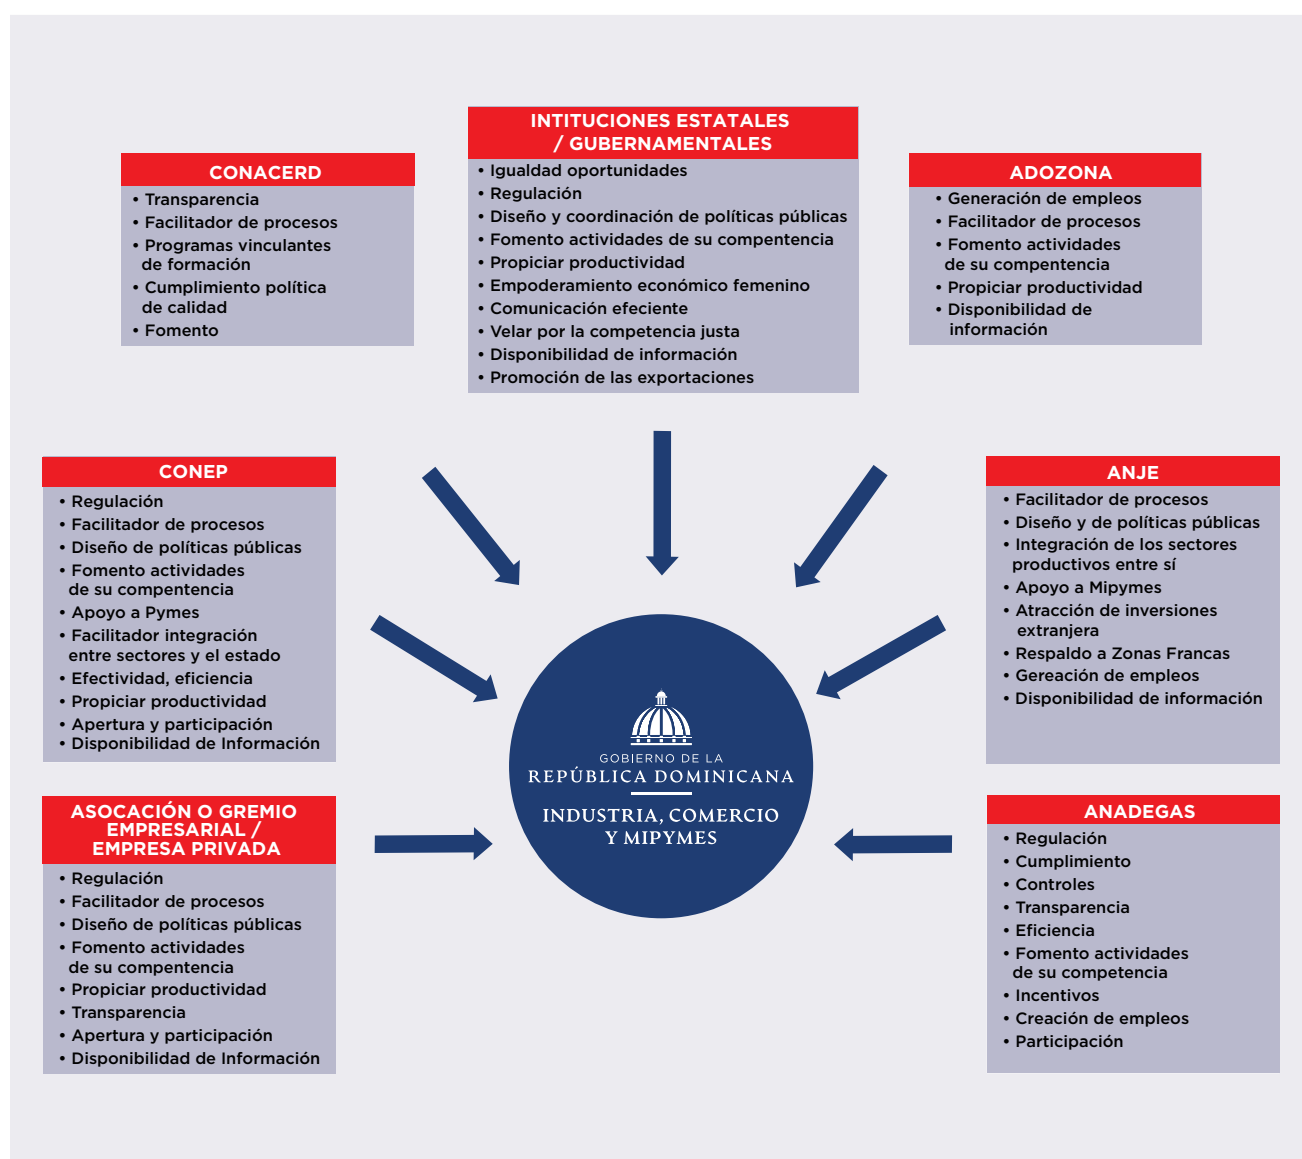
INTITUCIONES ESTATALES / GUBERNAMENTALES
• Igualdad oportunidades
• Regulación
• Diseño y coordinación de políticas públicas
• Fomento actividades de su compentencia
• Propiciar productividad
• Empoderamiento económico femenino
• Comunicación efeciente
• Velar por la competencia justa
• Disponibilidad de información
• Promoción de las exportaciones

CONACERD
• Transparencia
• Facilitador de procesos
• Programas vinculantes de formación
• Cumplimiento política de calidad
• Fomento

ADOZONA
• Generación de empleos
• Facilitador de procesos
• Fomento actividades de su compentencia
• Propiciar productividad
• Disponibilidad de información

CONEP
• Regulación
• Facilitador de procesos
• Diseño de políticas públicas
• Fomento actividades de su compentencia
• Apoyo a Pymes
• Facilitador integración entre sectores y el estado
• Efectividad, eficiencia
• Propiciar productividad
• Apertura y participación
• Disponibilidad de Información

ANJE
• Facilitador de procesos
• Diseño y de políticas públicas
• Integración de los sectores productivos entre sí
• Apoyo a Mipymes
• Atracción de inversiones extranjera
• Respaldo a Zonas Francas
• Gereación de empleos
• Disponibilidad de información

GOBIERNO DE LA
REPÚBLICA DOMINICANA
INDUSTRIA, COMERCIO Y MIPYMES

ASOCACIÓN O GREMIO EMPRESARIAL / EMPRESA PRIVADA
• Regulación
• Facilitador de procesos
• Diseño de políticas públicas
• Fomento actividades de su compentencia
• Propiciar productividad
• Transparencia
• Apertura y participación
• Disponibilidad de Información

ANADEGAS
• Regulación
• Cumplimiento
• Controles
• Transparencia
• Eficiencia
• Fomento actividades de su competencia
• Incentivos
• Creación de empleos
• Participación